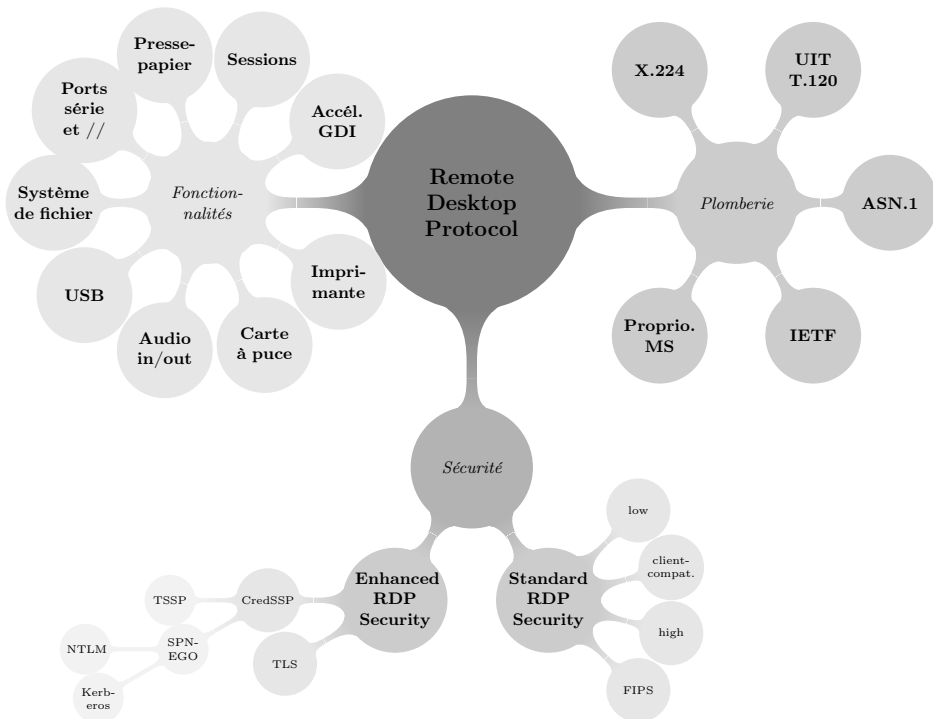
Remote Desktop Protocol

Fonctionnalités

Presse-papier

Sessions

Ports série et //

Accél. GDI

Système de fichier

USB

Audio in/out

Carte à puce

Imprimante

Plomberie

X.224

UIT T.120

ASN.1

Proprio. MS

IETF

Sécurité

Enhanced RDP Security

CredSSP

TSSP

SPNEGO

NTLM

Kerberos

TLS

Standard RDP Security

low

client-compat.

high

FIPS